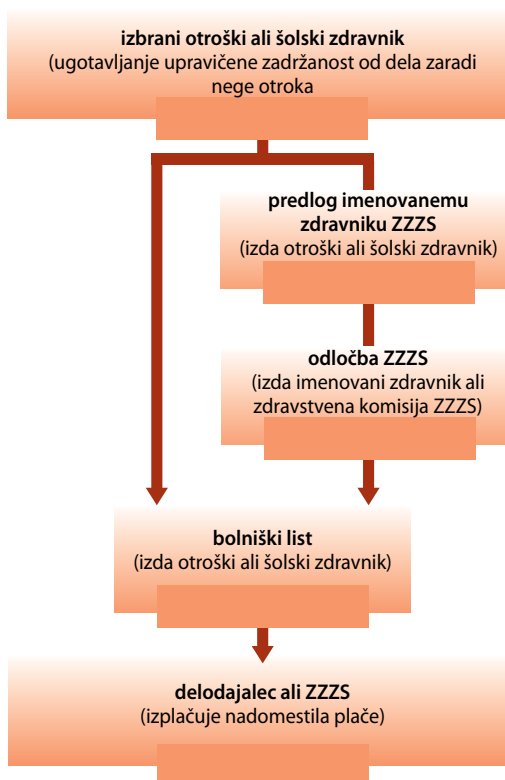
**izbrani otroški ali šolski zdravnik**
(ugotavljanje upravičene zadržanost od dela zaradi nege otroka

**predlog imenovanemu zdravniku ZZZS**
(izda otroški ali šolski zdravnik)

**odločba ZZZS**
(izda imenovani zdravnik ali zdravstvena komisija ZZZS)

**bolniški list**
(izda otroški ali šolski zdravnik)

**delodajalec ali ZZZS**
(izplačuje nadomestila plače)